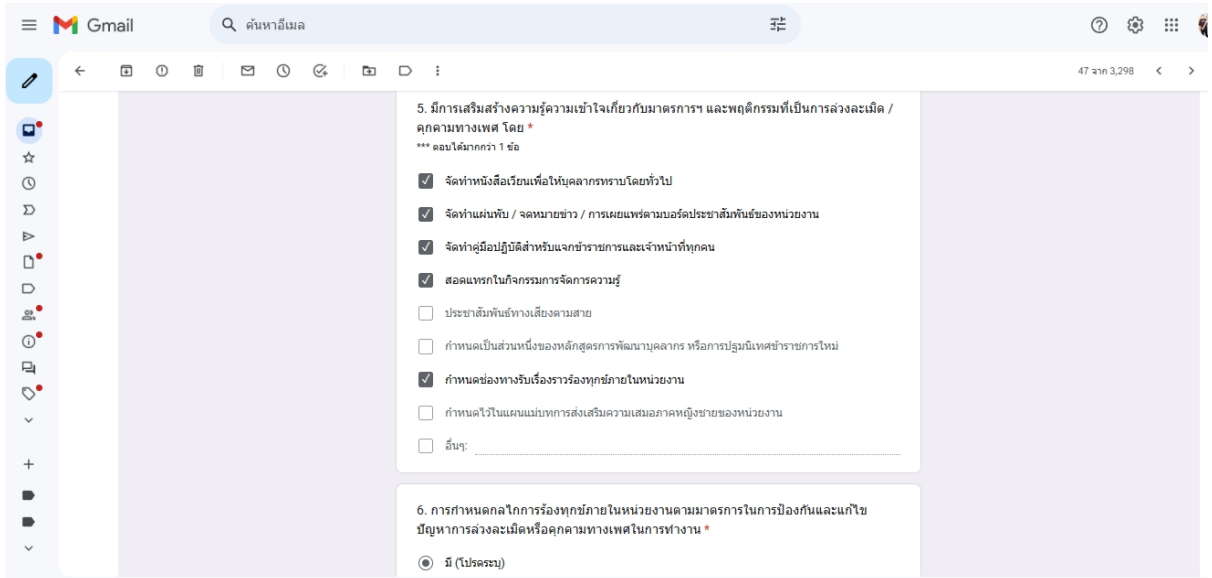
Gmail

ค้นหาอีเมล

47 จาก 3,298

5. มีการเสริมสร้างความรู้ความเข้าใจเกี่ยวกับมาตรการฯ และพฤติกรรมที่เป็นการล่วงละเมิด / คุกคามทางเพศ โดย *
*** ตอบได้มากกว่า 1 ข้อ

จัดทำหนังสือเวียนเพื่อให้บุคลากรทราบโดยทั่วไป

จัดทำแผ่นพับ / จดหมายข่าว / การเผยแพร่ตามบอร์ดประชาสัมพันธ์ของหน่วยงาน

จัดทำคู่มือปฏิบัติสำหรับแจกข้าราชการและเจ้าหน้าที่ทุกคน

สอดแทรกในกิจกรรมการจัดการความรู้

ประชาสัมพันธ์ทางเสียงตามสาย

กำหนดเป็นส่วนหนึ่งของหลักสูตรการพัฒนาบุคลากร หรือการปฐมนิเทศข้าราชการใหม่

กำหนดช่องทางรับเรื่องราวร้องทุกข์ภายในหน่วยงาน

กำหนดไว้ในแผนแม่บทการส่งเสริมความเสมอภาคหญิงชายของหน่วยงาน

อื่นๆ:

6. การกำหนดกลไกการร้องทุกข์ภายในหน่วยงานตามมาตรการในการป้องกันและแก้ไขปัญหาการล่วงละเมิดหรือคุกคามทางเพศในการทำงาน *

มี (โปรดระบุ)